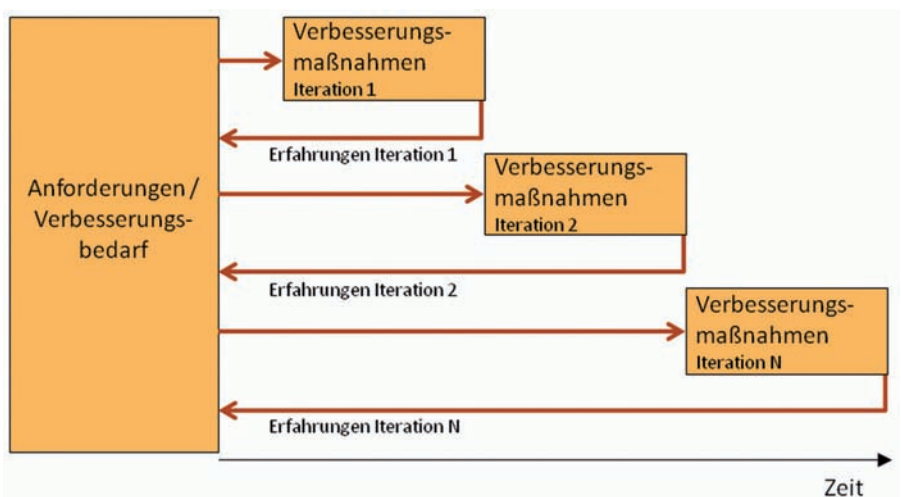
Anforderungen / Verbesserungsbedarf

Verbesserungsmaßnahmen
Iteration 1

Erfahrungen Iteration 1

Verbesserungsmaßnahmen
Iteration 2

Erfahrungen Iteration 2

Verbesserungsmaßnahmen
Iteration N

Erfahrungen Iteration N

Zeit